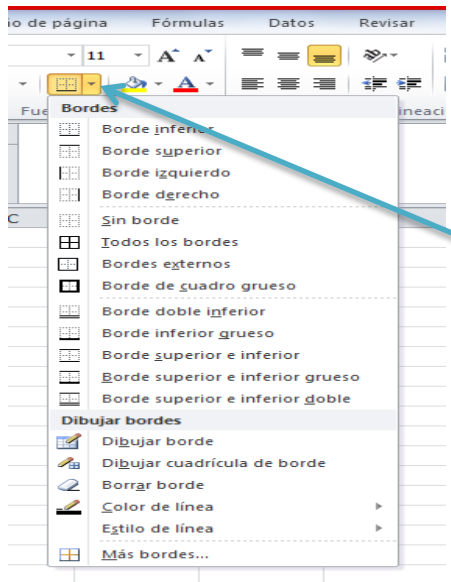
io de página Fórmulas Datos Revisar

11 A A

Fue

ineaci

C

Bordes

Borde inferior

Borde superior

Borde izquierdo

Borde derecho

Sin borde

Todos los bordes

Bordes externos

Borde de cuadro grueso

Borde doble inferior

Borde inferior grueso

Borde superior e inferior

Borde superior e inferior grueso

Borde superior e inferior doble

Dibujar bordes

Dibujar borde

Dibujar cuadrícula de borde

Borrar borde

Color de línea

Estilo de línea

Más bordes...